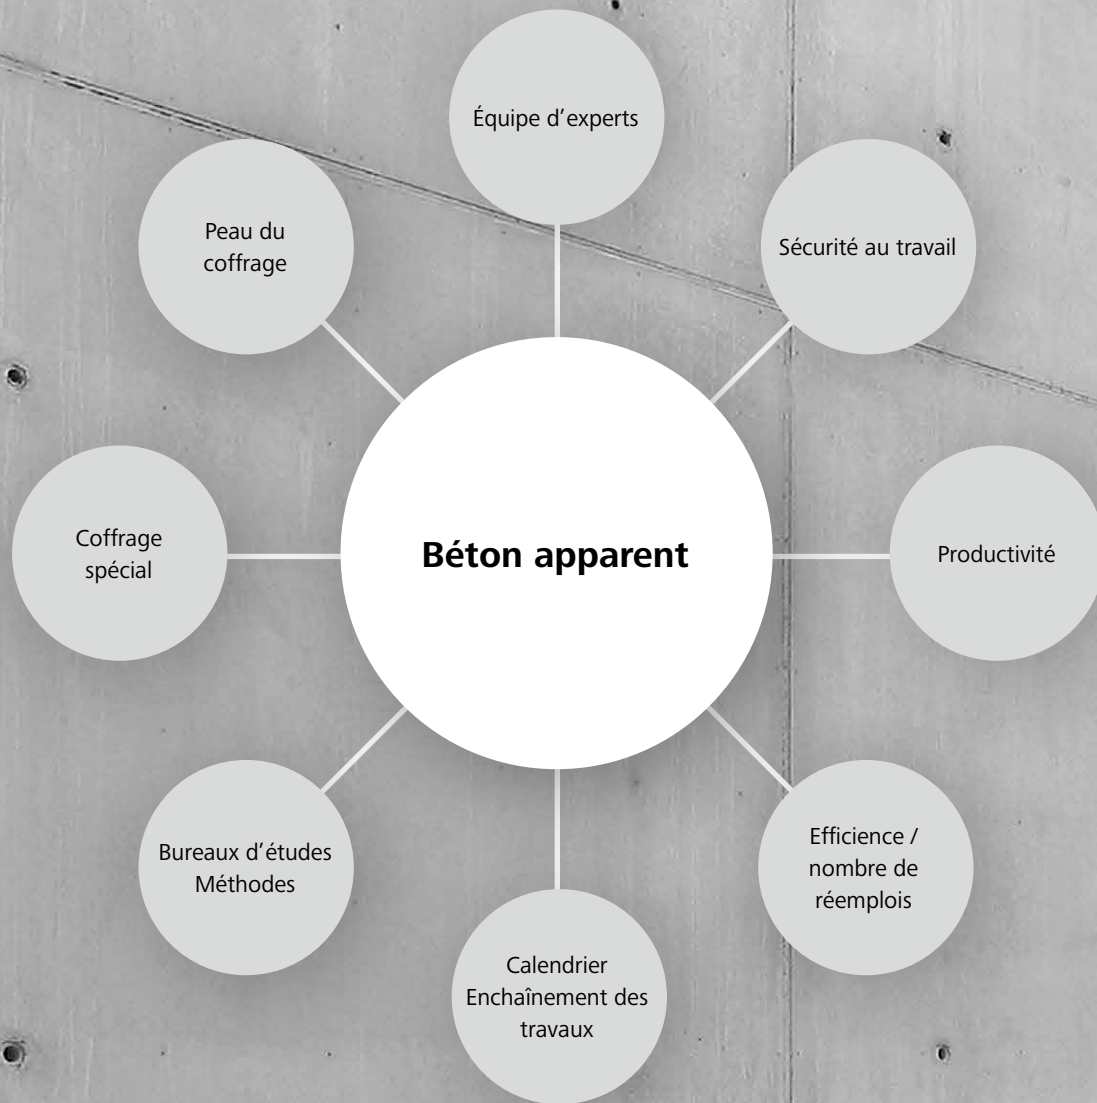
Équipe d'experts

Peau du coffrage

Sécurité au travail

Coffrage spécial

**Béton apparent**

Productivité

Bureaux d'études Méthodes

Efficience / nombre de réemplois

Calendrier Enchaînement des travaux